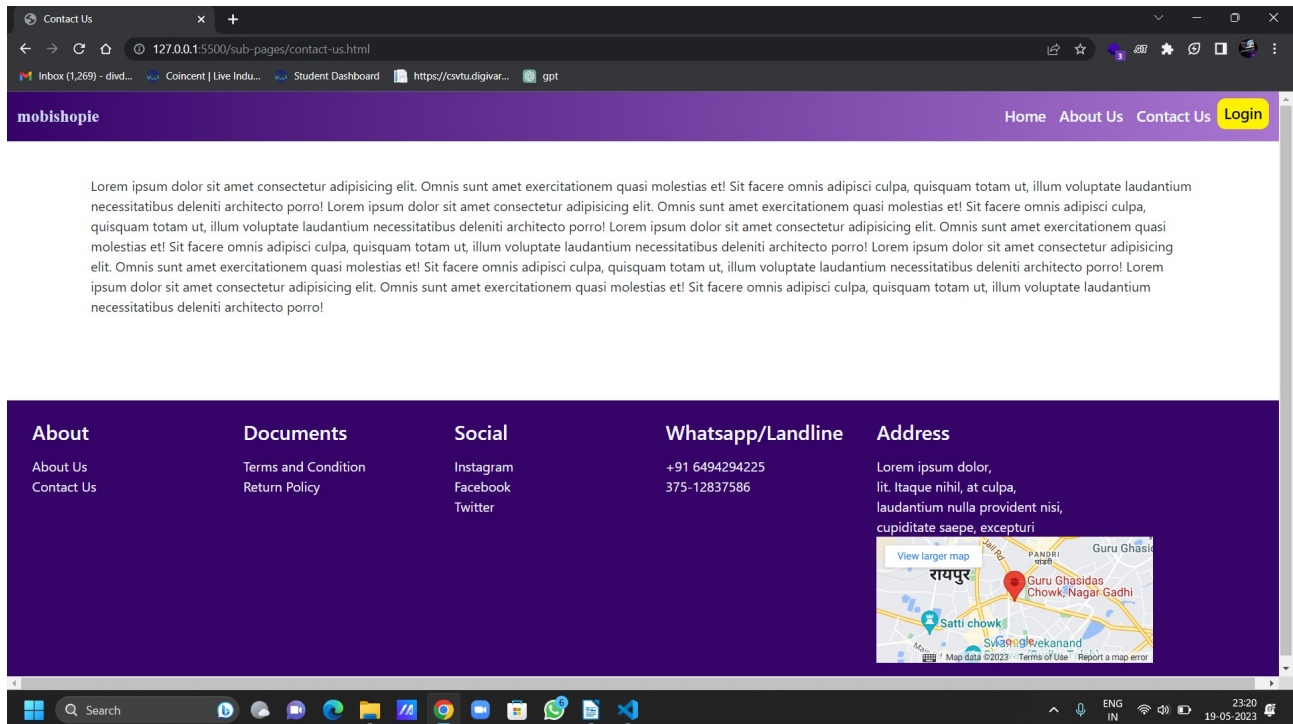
Contact Us
127.0.0.1:5500/sub-pages/contact-us.html
Inbox (1,269) - divd... Coincent | Live Indu... Student Dashboard https://csvtu.digivar... gpt

mobishopie
Home About Us Contact Us Login

Lorem ipsum dolor sit amet consectetur adipisicing elit. Omnis sunt amet exercitationem quasi molestias et! Sit facere omnis adipisci culpa, quisquam totam ut, illum voluptate laudantium necessitatibus deleniti architecto porro! Lorem ipsum dolor sit amet consectetur adipisicing elit. Omnis sunt amet exercitationem quasi molestias et! Sit facere omnis adipisci culpa, quisquam totam ut, illum voluptate laudantium necessitatibus deleniti architecto porro! Lorem ipsum dolor sit amet consectetur adipisicing elit. Omnis sunt amet exercitationem quasi molestias et! Sit facere omnis adipisci culpa, quisquam totam ut, illum voluptate laudantium necessitatibus deleniti architecto porro! Lorem ipsum dolor sit amet consectetur adipisicing elit. Omnis sunt amet exercitationem quasi molestias et! Sit facere omnis adipisci culpa, quisquam totam ut, illum voluptate laudantium necessitatibus deleniti architecto porro! Lorem ipsum dolor sit amet consectetur adipisicing elit. Omnis sunt amet exercitationem quasi molestias et! Sit facere omnis adipisci culpa, quisquam totam ut, illum voluptate laudantium necessitatibus deleniti architecto porro!

About
About Us
Contact Us

Documents
Terms and Condition
Return Policy

Social
Instagram
Facebook
Twitter

Whatsapp/Landline
+91 6494294225
375-12837586

Address
Lorem ipsum dolor,
lit. Itaque nihil, at culpa,
laudantium nulla provident nisi,
cupiditate saepe, excepturi

View larger map
रायपुर
PANDRI
पंडरी
Guru Ghasi
Guru Ghasidas Chowk, Nagar Gadhi
Satti chowk
Swami Vivekanand
Google
Map data ©2023 Terms of Use Report a map error

Search
ENG IN
23:20
19-05-2023